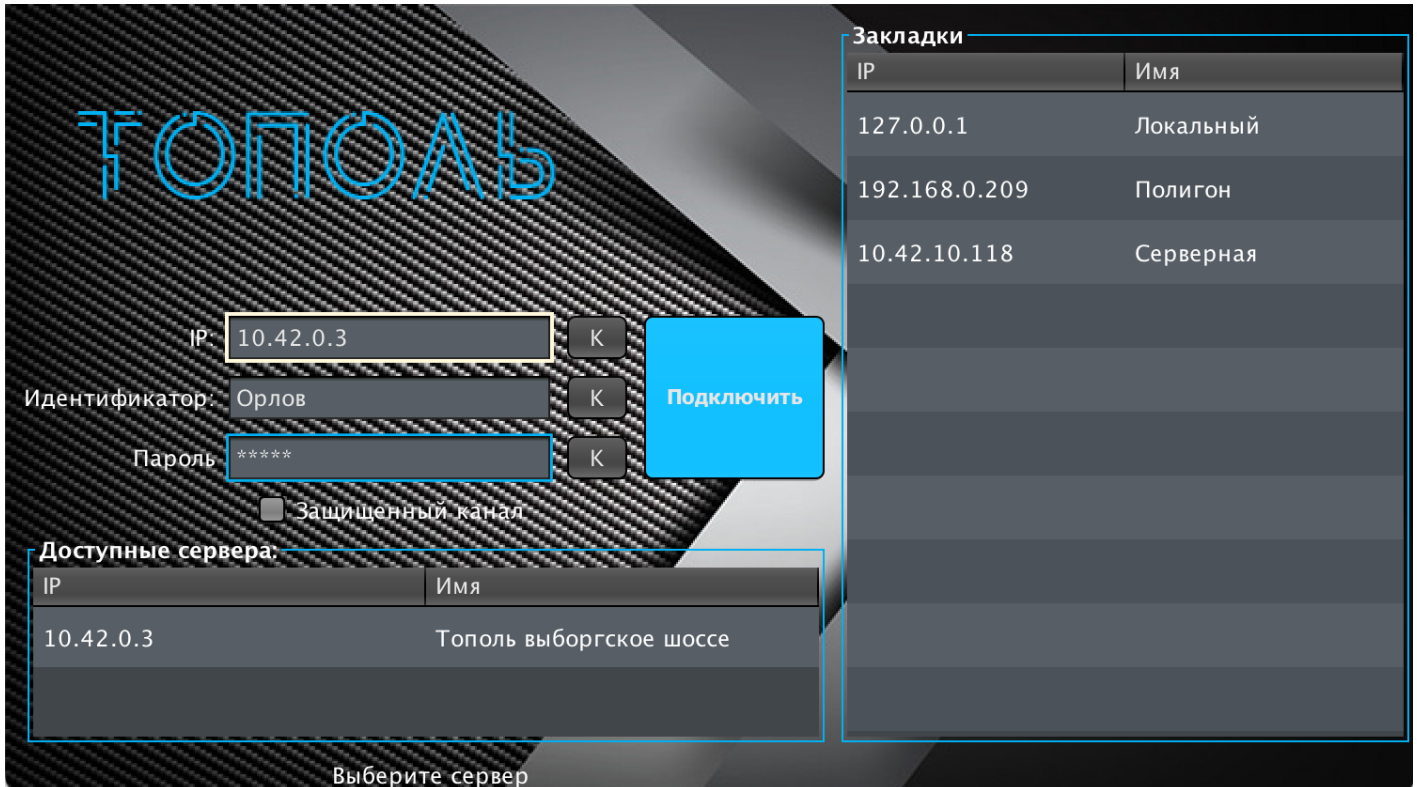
ТОПОЛЬ

IP: 10.42.0.3 K
Идентификатор: Орлов K
Пароль ***** K
Подключить
Защищенный канал

Доступные сервера:

| IP | Имя |
|---|---|
| 10.42.0.3 | Тополь выборгское шоссе |

Выберите сервер

Закладки

| IP | Имя |
|---|---|
| 127.0.0.1 | Локальный |
| 192.168.0.209 | Полигон |
| 10.42.10.118 | Серверная |